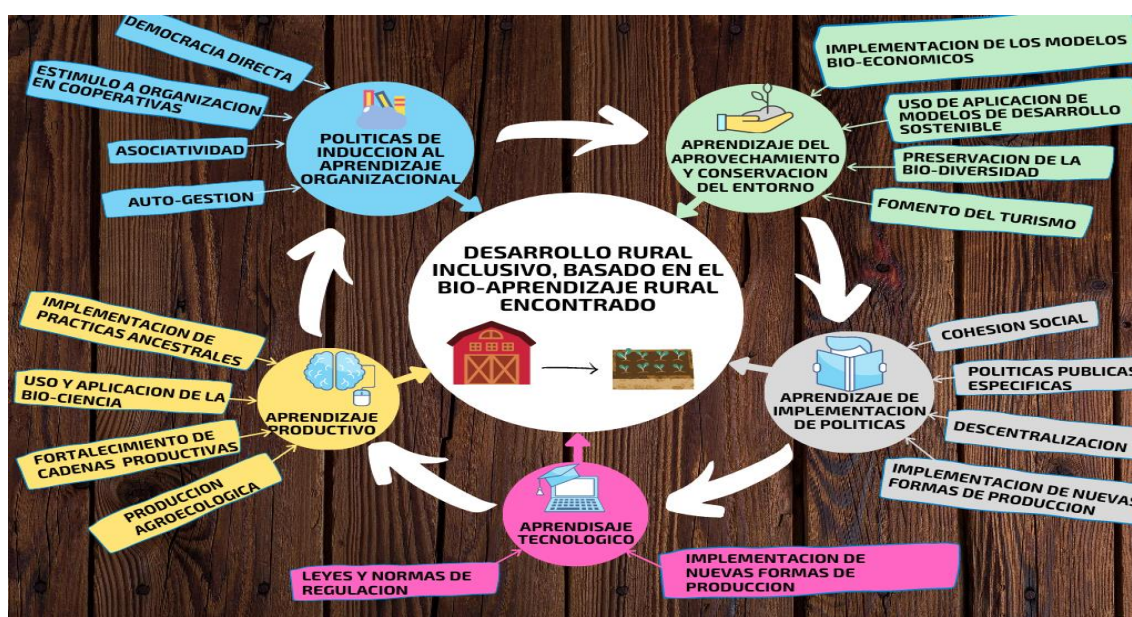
DESARROLLO RURAL INCLUSIVO, BASADO EN EL BIO-APRENDIZAJE RURAL ENCONTRADO

POLITICAS DE INDUCCION AL APRENDIZAJE ORGANIZACIONAL

DEMOCRACIA DIRECTA

ESTIMULO A ORGANIZACION EN COOPERATIVAS

ASOCIATIVIDAD

AUTO-GESTION

APRENDIZAJE DEL APROVECHAMIENTO Y CONSERVACION DEL ENTORNO

IMPLEMENTACION DE LOS MODELOS BIO-ECONOMICOS

USO DE APLICACION DE MODELOS DE DESARROLLO SOSTENIBLE

PRESERVACION DE LA BIO-DIVERSIDAD

FOMENTO DEL TURISMO

APRENDIZAJE DE IMPLEMENTACION DE POLITICAS

COHESION SOCIAL

POLITICAS PUBLICAS ESPECIFICAS

DESCENTRALIZACION

IMPLEMENTACION DE NUEVAS FORMAS DE PRODUCCION

APRENDISAJE TECNOLOGICO

LEYES Y NORMAS DE REGULACION

IMPLEMENTACION DE NUEVAS FORMAS DE PRODUCCION

APRENDIZAJE PRODUCTIVO

IMPLEMENTACION DE PRACTICAS ANCESTRALES

USO Y APLICACION DE LA BIO-CIENCIA

FORTALECIMIENTO DE CADENAS PRODUCTIVAS

PRODUCCION AGROECOLOGICA